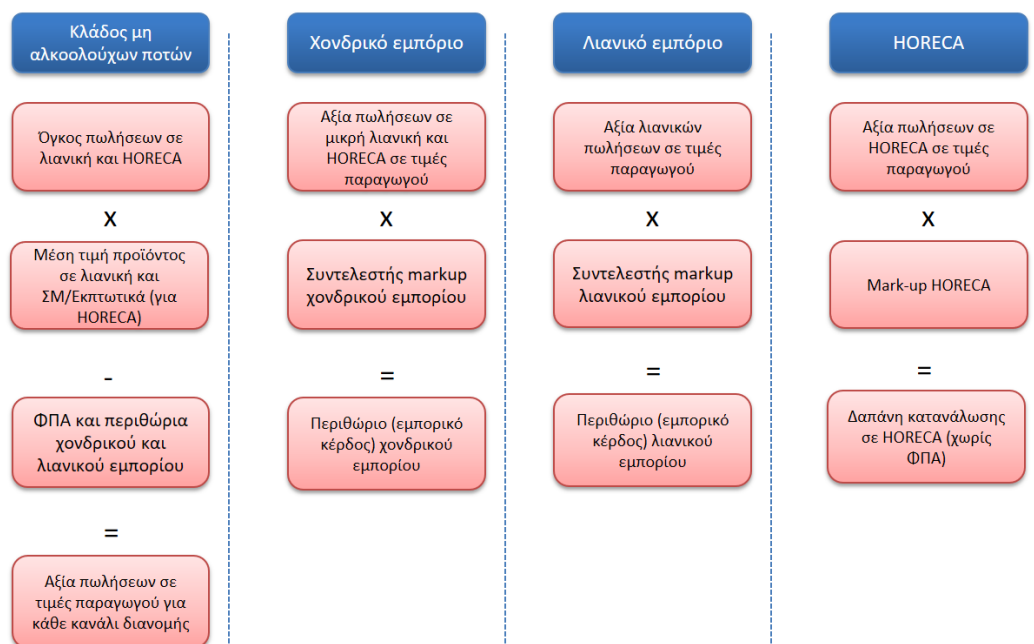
Κλάδος μη αλκοολούχων ποτών

Όγκος πωλήσεων σε λιανική και HORECA

X

Μέση τιμή προϊόντος σε λιανική και ΣΜ/Εκπτωτικά (για HORECA)

-

ΦΠΑ και περιθώρια χονδρικού και λιανικού εμπορίου

=

Αξία πωλήσεων σε τιμές παραγωγού για κάθε κανάλι διανομής

Χονδρικό εμπόριο

Αξία πωλήσεων σε μικρή λιανική και HORECA σε τιμές παραγωγού

X

Συντελεστής markup χονδρικού εμπορίου

=

Περιθώριο (εμπορικό κέρδος) χονδρικού εμπορίου

Λιανικό εμπόριο

Αξία λιανικών πωλήσεων σε τιμές παραγωγού

X

Συντελεστής markup λιανικού εμπορίου

=

Περιθώριο (εμπορικό κέρδος) λιανικού εμπορίου

HORECA

Αξία πωλήσεων σε HORECA σε τιμές παραγωγού

X

Mark-up HORECA

=

Δαπάνη κατανάλωσης σε HORECA (χωρίς ΦΠΑ)